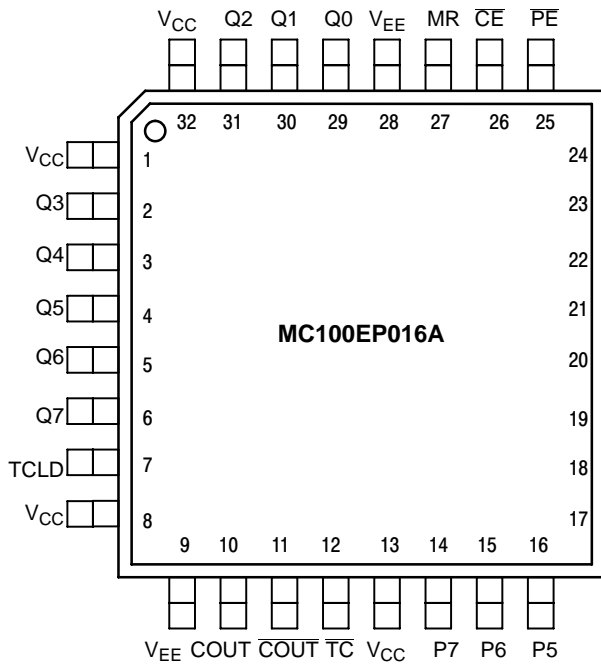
$V_{CC}$ Q2 Q1 Q0 $V_{EE}$ MR $\overline{CE}$ $\overline{PE}$

32 31 30 29 28 27 26 25

$V_{CC}$ 1
Q3 2
Q4 3
Q5 4
Q6 5
Q7 6
TCLD 7
$V_{CC}$ 8

24
23
22
21
20
19
18
17

MC100EP016A

9 10 11 12 13 14 15 16

$V_{EE}$ COUT $\overline{COUT}$ $\overline{TC}$ $V_{CC}$ P7 P6 P5